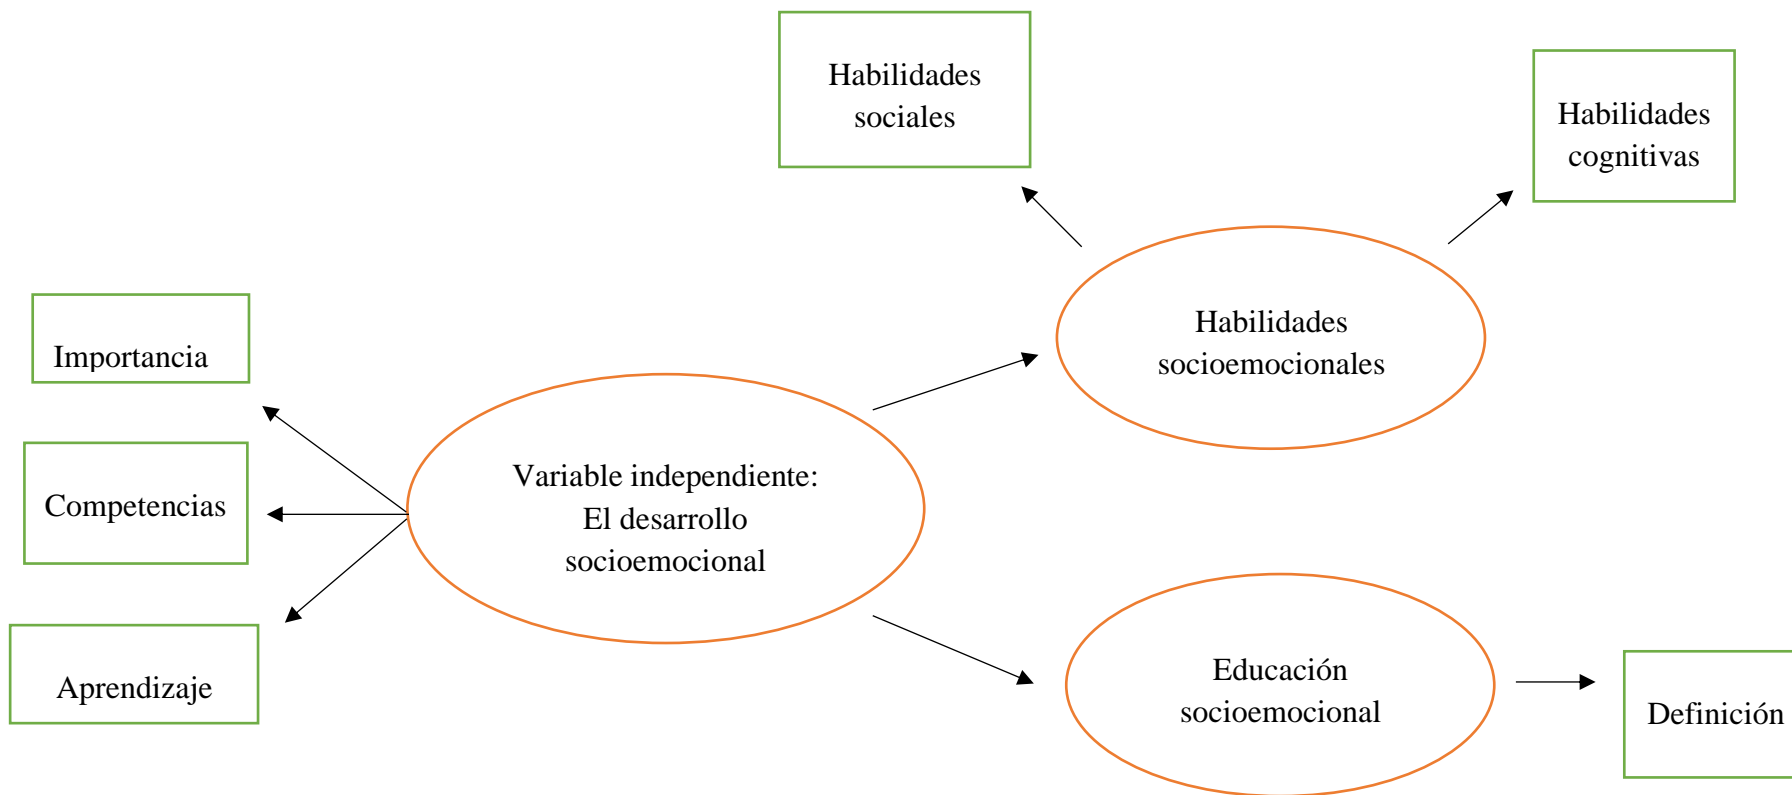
Habilidades sociales

Habilidades cognitivas

Importancia

Habilidades socioemocionales

Competencias

Variable independiente: El desarrollo socioemocional

Aprendizaje

Educación socioemocional

Definición